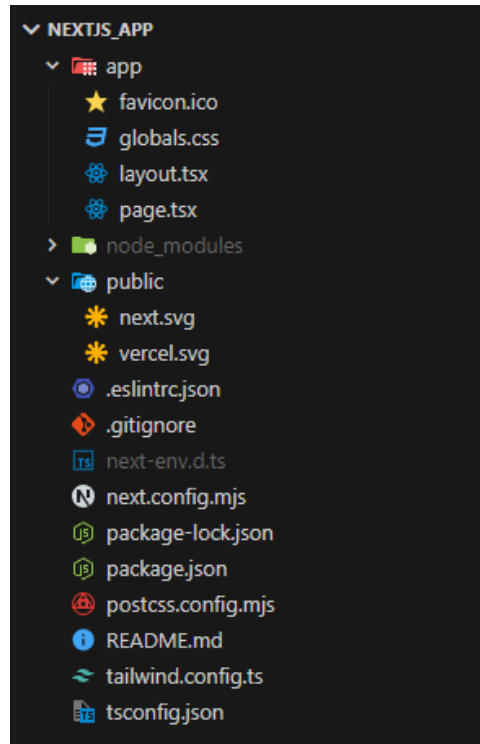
NEXTJS_APP
app
favicon.ico
globals.css
layout.tsx
page.tsx
node_modules
public
next.svg
vercel.svg
.eslintrc.json
.gitignore
next-env.d.ts
next.config.mjs
package-lock.json
package.json
postcss.config.mjs
README.md
tailwind.config.ts
tsconfig.json